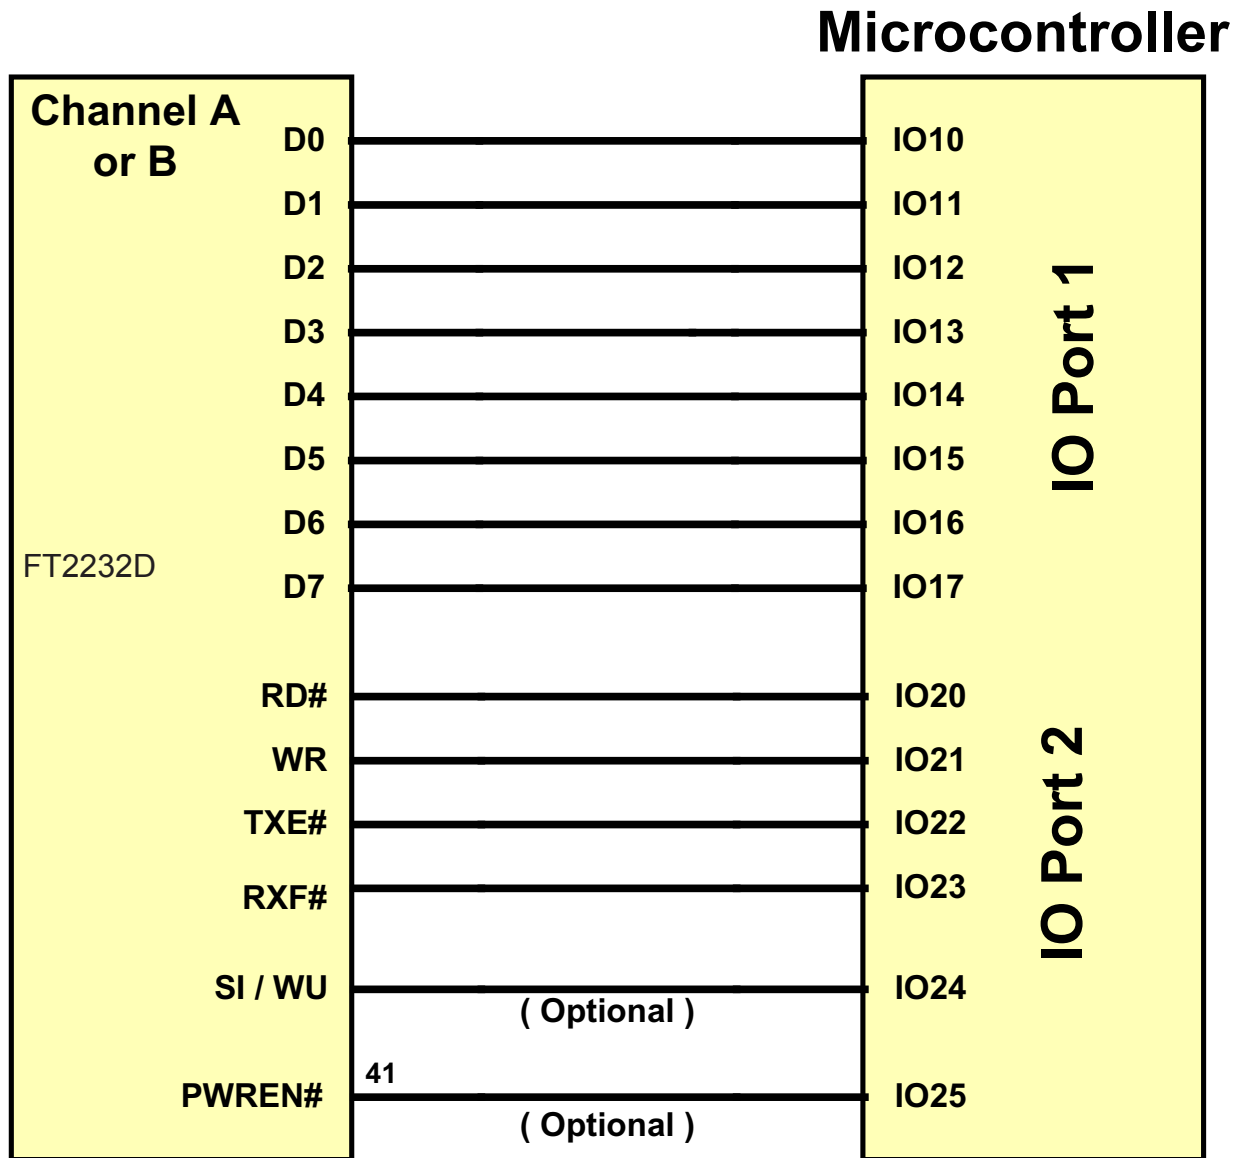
Microcontroller

Channel A or B

FT2232D

D0
D1
D2
D3
D4
D5
D6
D7

RD#
WR
TXE#
RXF#
SI / WU
PWREN#

41

( Optional )
( Optional )

IO10
IO11
IO12
IO13
IO14
IO15
IO16
IO17

IO Port 1

IO20
IO21
IO22
IO23
IO24
IO25

IO Port 2